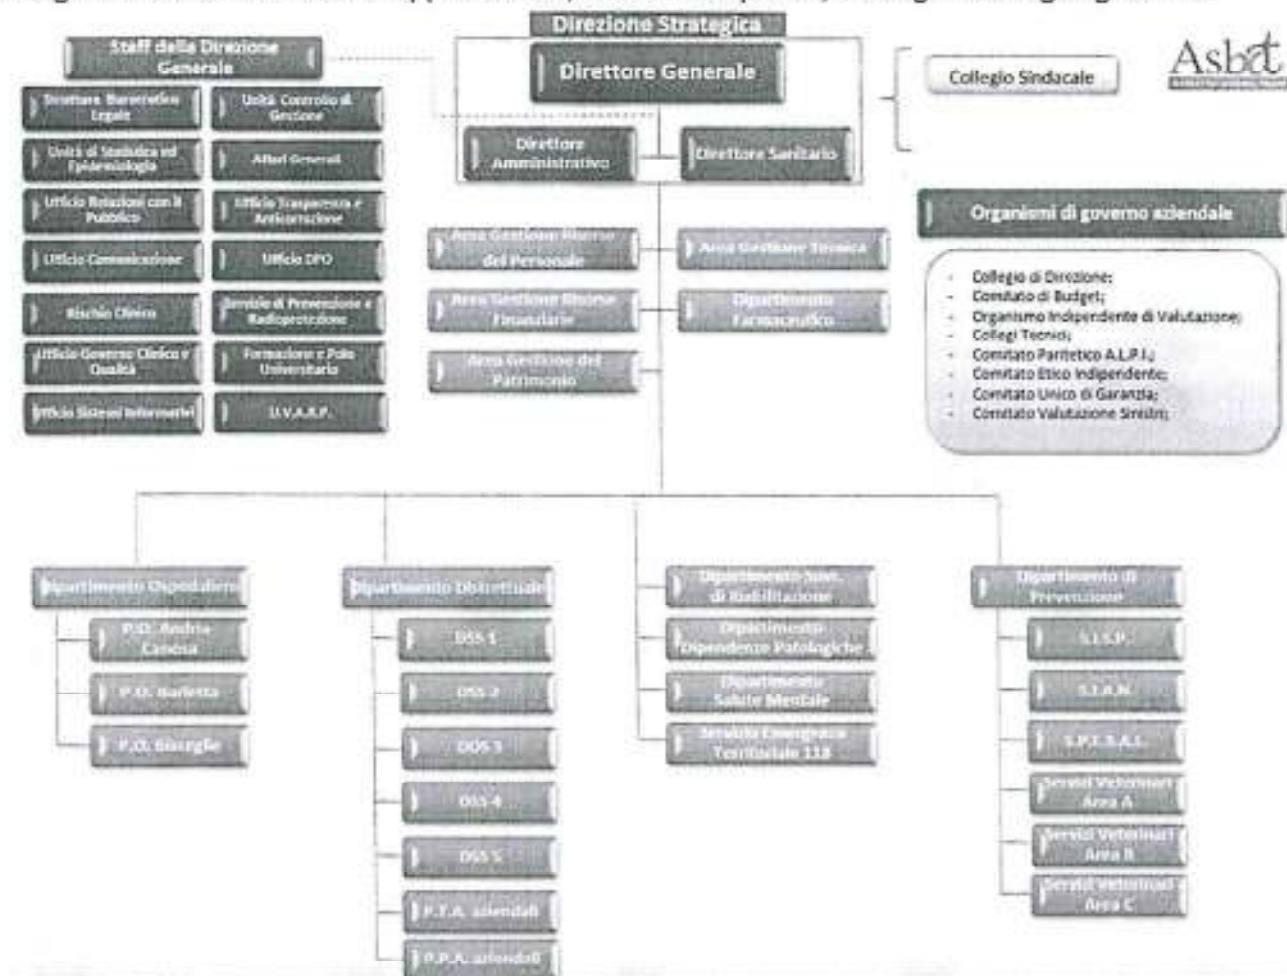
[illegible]

Direzione Strategica

Staff della Direzione Generale

Strutture Burocratico Legale

Unità Controllo di Gestione

Unità di Statistica ed Epidemiologia

Affari Generali

Ufficio Relazioni con il Pubblico

Ufficio Trasparenza e Anticorruzione

Ufficio Comunicazione

Ufficio DPO

Rischio Clinico

Servizio di Prevenzione e Radioprotezione

Ufficio Governo Clinico e Qualità

Formazione e Polo Universitario

Ufficio Sistemi Informativi

U.V.A.R.P.

Direttore Generale

Direttore Amministrativo

Direttore Sanitario

Collegio Sindacale

Asl bt

Organismi di governo aziendale

- Collegio di Direzione;
- Comitato di Budget;
- Organismo Indipendente di Valutazione;
- Collegi Tecnici;
- Comitato Paritetico A.L.P.I.;
- Comitato Etico Indipendente;
- Comitato Unico di Garanzia;
- Comitato Valutazione Sinistri;

Area Gestione Risorse del Personale

Area Gestione Tecnica

Area Gestione Risorse Finanziarie

Dipartimento Farmaceutico

Area Gestione del Patrimonio

Dipartimento Ospedaliero

P.O. Andria Canosa

P.O. Barletta

P.O. Bisceglie

Dipartimento Distrettuale

DSS 1

DSS 2

DSS 3

DSS 4

DSS 5

P.T.A. aziendali

P.P.A. aziendali

Dipartimento Sovr. di Riabilitazione

Dipartimento Dipendenze Patologiche

Dipartimento Salute Mentale

Servizio Emergenza Territoriale 118

Dipartimento di Prevenzione

S.I.S.P.

S.I.A.N.

S.P.E.S.A.L.

Servizi Veterinari Area A

Servizi Veterinari Area B

Servizi Veterinari Area C